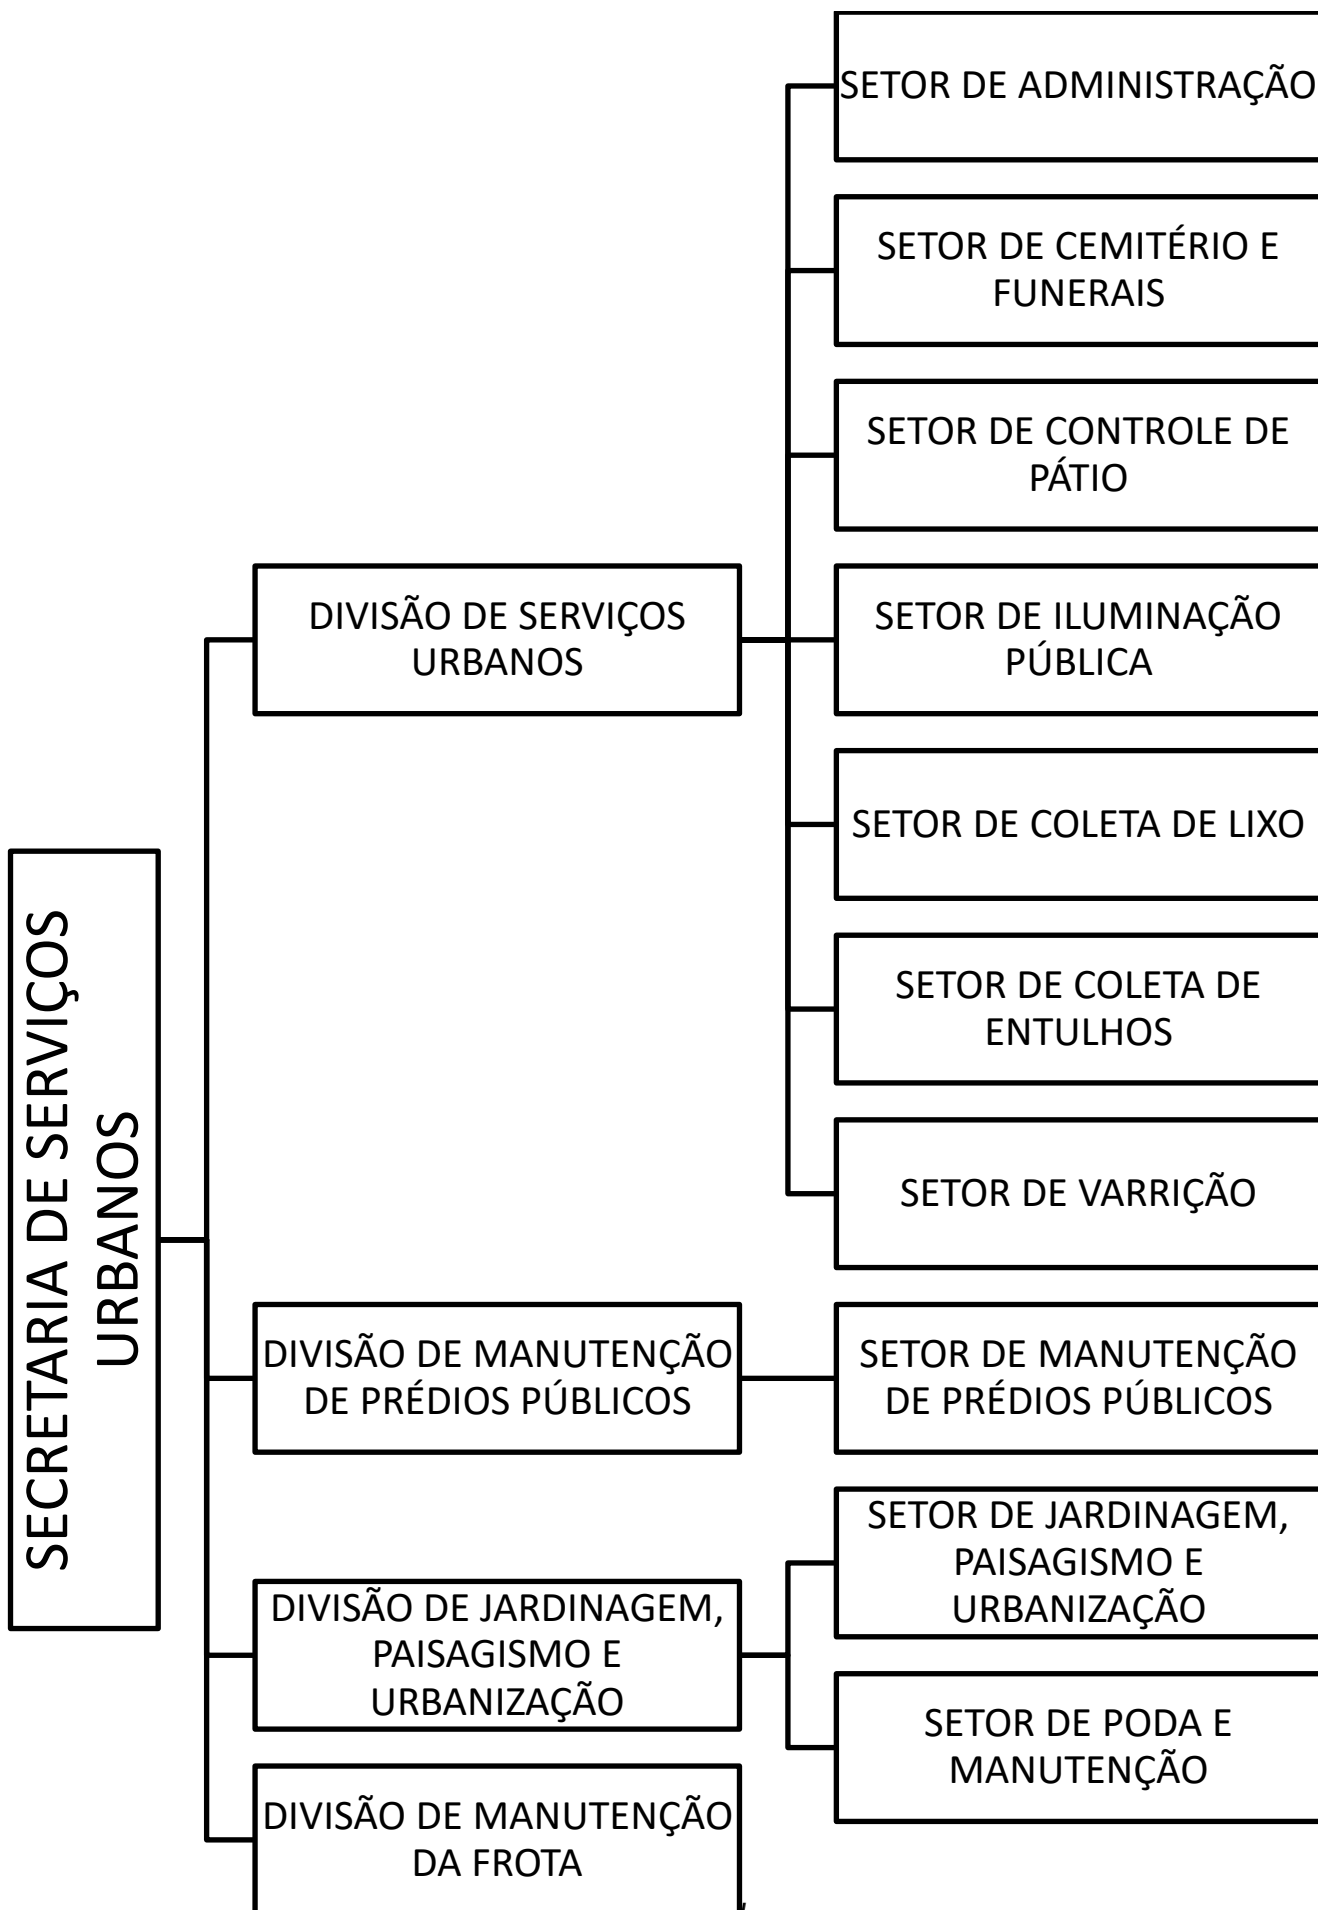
SECRETARIA DE SERVIÇOS URBANOS

DIVISÃO DE SERVIÇOS URBANOS

SETOR DE ADMINISTRAÇÃO

SETOR DE CEMITÉRIO E FUNERAIS

SETOR DE CONTROLE DE PÁTIO

SETOR DE ILUMINAÇÃO PÚBLICA

SETOR DE COLETA DE LIXO

SETOR DE COLETA DE ENTULHOS

SETOR DE VARRIÇÃO

DIVISÃO DE MANUTENÇÃO DE PRÉDIOS PÚBLICOS

SETOR DE MANUTENÇÃO DE PRÉDIOS PÚBLICOS

DIVISÃO DE JARDINAGEM, PAISAGISMO E URBANIZAÇÃO

SETOR DE JARDINAGEM, PAISAGISMO E URBANIZAÇÃO

SETOR DE PODA E MANUTENÇÃO

DIVISÃO DE MANUTENÇÃO DA FROTA